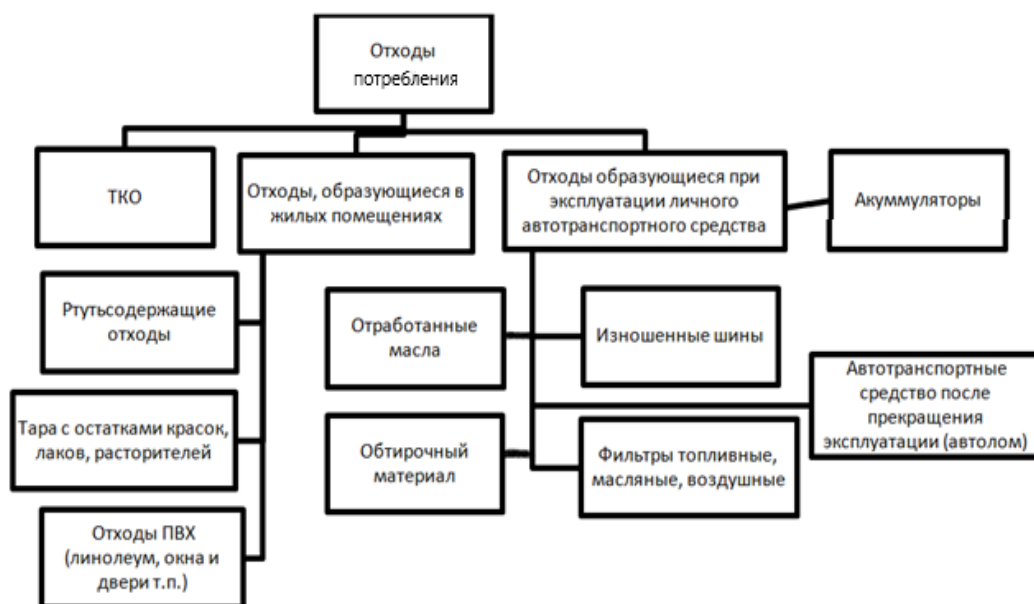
Отходы потребления

ТКО

Отходы, образующиеся в жилых помещениях

Отходы образующиеся при эксплуатации личного автотранспортного средства

Акуммуляторы

Ртутьсодержащие отходы

Тара с остатками красок, лаков, расторителей

Отходы ПВХ (линолеум, окна и двери т.п.)

Отработанные масла

Изношенные шины

Автотранспортные средство после прекращения эксплуатации (автолом)

Обтирочный материал

Фильтры топливные, масляные, воздушные